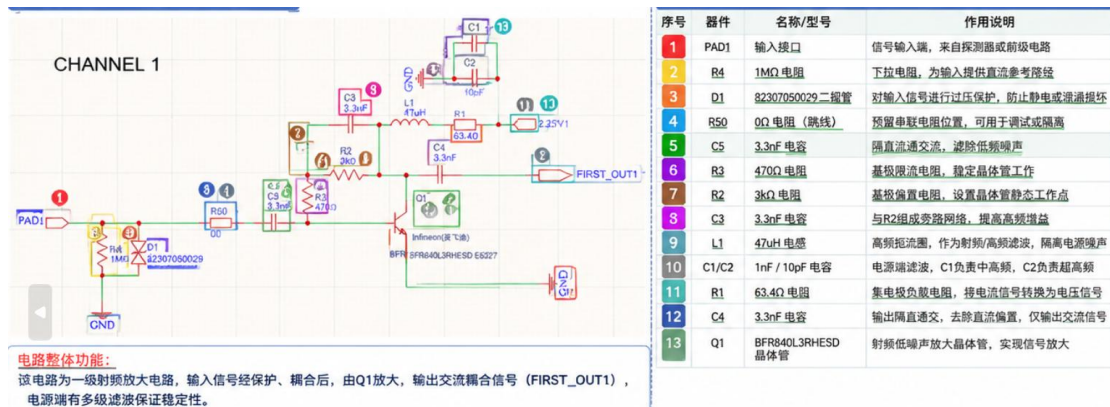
CHANNEL 1

C1 13
C2
10pF
GND
C3 3.3nF 9
L1 47uH
R1 63.40
11 13
2.25V1
7
R2 3k0 6
C4 3.3nF 12
5
FIRST_OUT1
1
PAD1
8 4
R50 00
C5 3.3nF
R3 470
Q1
Infineon(英飞凌)
BFR840L3RHESD E6327
R4 1M
D1 82307050029
GND
GND

电路整体功能：
该电路为一级射频放大电路，输入信号经保护、耦合后，由Q1放大，输出交流耦合信号（FIRST_OUT1），电源端有多级滤波保证稳定性。

| 序号 | 器件 | 名称/型号 | 作用说明 |
|---|---|---|---|
| 1 | PAD1 | 输入接口 | 信号输入端，来自探测器或前级电路 |
| 2 | R4 | 1MΩ 电阻 | 下拉电阻，为输入提供直流参考路径 |
| 3 | D1 | 82307050029 二极管 | 对输入信号进行过压保护，防止静电或浪涌损坏 |
| 4 | R50 | 0Ω 电阻（跳线） | 预留串联电阻位置，可用于调试或隔离 |
| 5 | C5 | 3.3nF 电容 | 隔直流通交流，滤除低频噪声 |
| 6 | R3 | 470Ω 电阻 | 基极限流电阻，稳定晶体管工作 |
| 7 | R2 | 3kΩ 电阻 | 基极偏置电阻，设置晶体管静态工作点 |
| 8 | C3 | 3.3nF 电容 | 与R2组成旁路网络，提高高频增益 |
| 9 | L1 | 47uH 电感 | 高频扼流圈，作为射频/高频滤波，隔离电源噪声 |
| 10 | C1/C2 | 1nF / 10pF 电容 | 电源端滤波，C1负责中高频，C2负责超高频 |
| 11 | R1 | 63.4Ω 电阻 | 集电极负载电阻，将电流信号转换为电压信号 |
| 12 | C4 | 3.3nF 电容 | 输出隔直通交，去除直流偏置，仅输出交流信号 |
| 13 | Q1 | BFR840L3RHESD 晶体管 | 射频低噪声放大晶体管，实现信号放大 |